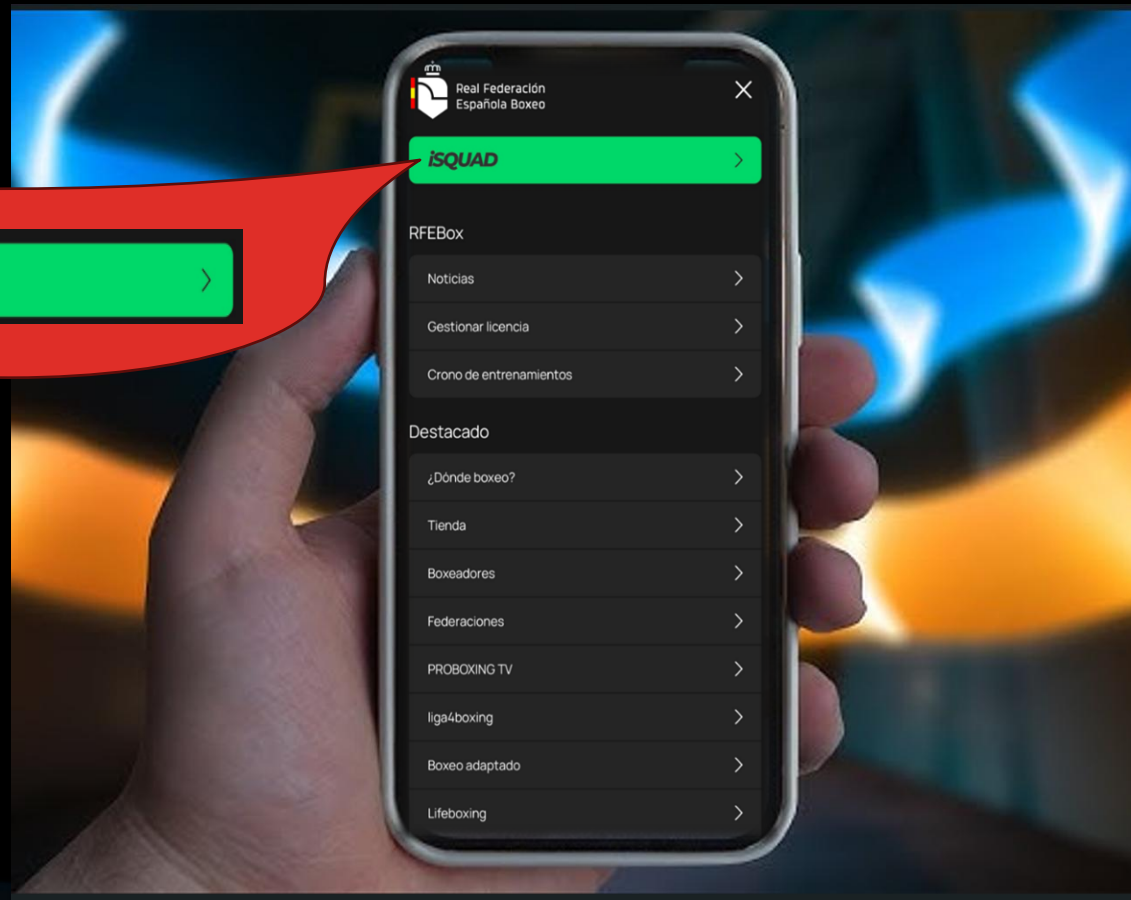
Real Federación
Española Boxeo

iSQUAD

RFEBox

Noticias

Gestionar licencia

Crono de entrenamientos

Destacado

¿Dónde boxeo?

Tienda

Boxeadores

Federaciones

PROBOXING TV

liga4boxing

Boxeo adaptado

Lifeboxing